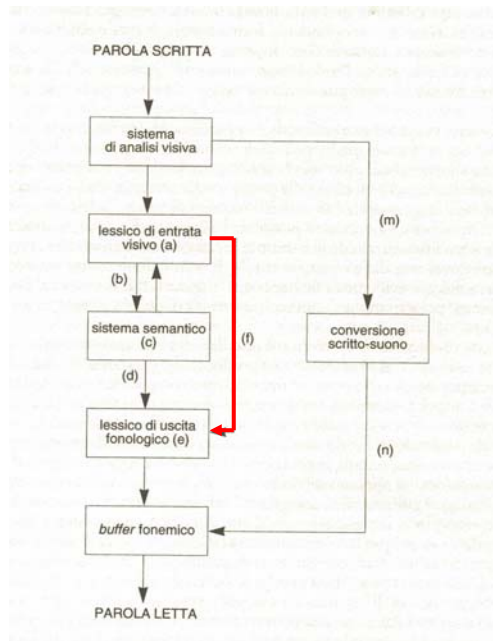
PAROLA SCRITTA

sistema di analisi visiva

lessico di entrata visivo (a)

(m)

(b)

sistema semantico (c)

(f)

conversione scritto-suono

(d)

lessico di uscita fonologico (e)

(n)

*buffer* fonemico

PAROLA LETTA